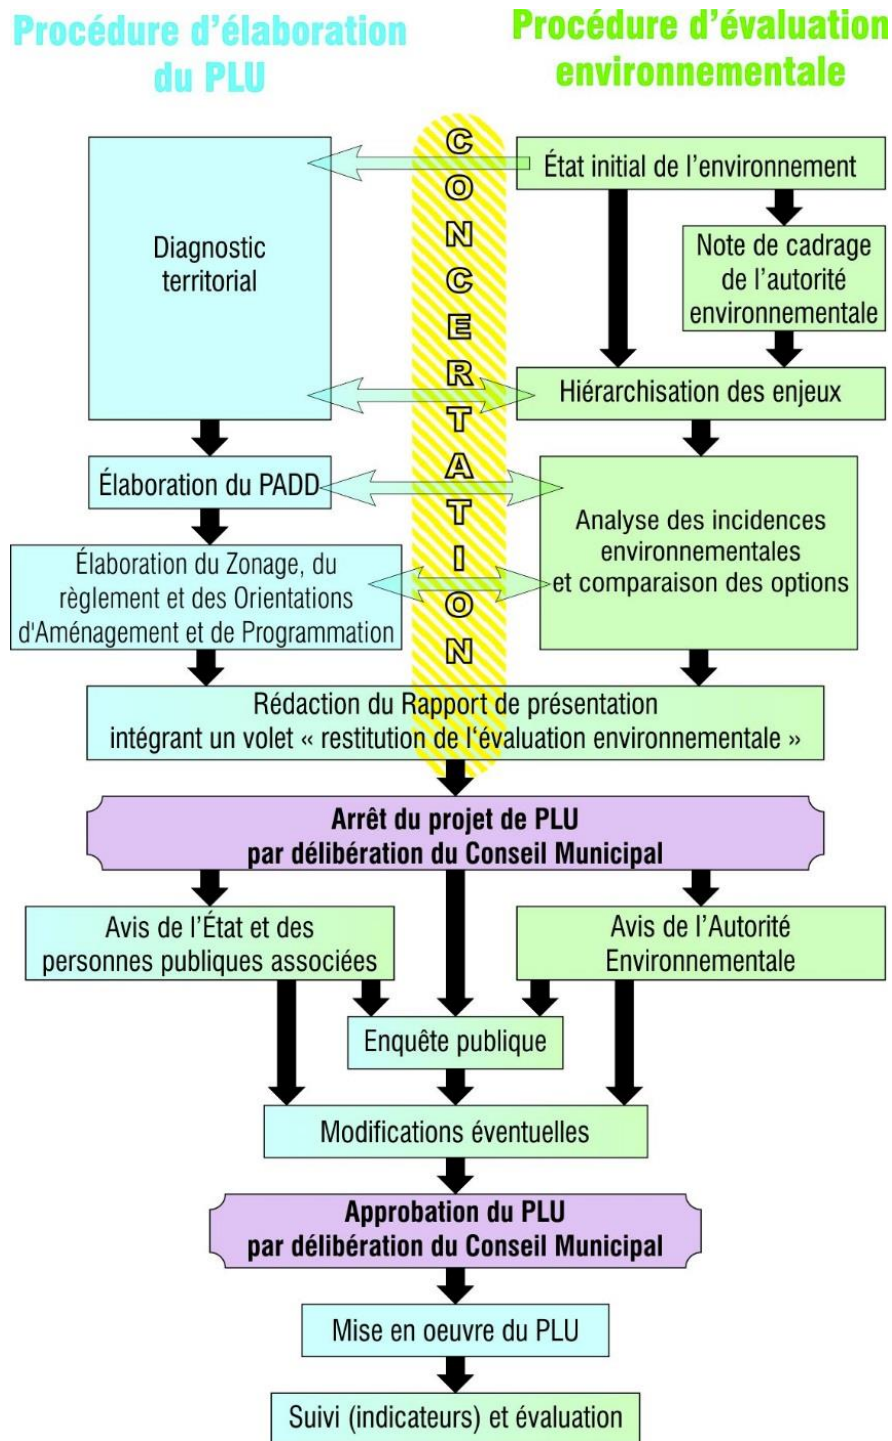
Procédure d'élaboration du PLU

Procédure d'évaluation environnementale

CONCERTATION

État initial de l'environnement

Diagnostic territorial

Note de cadrage de l'autorité environnementale

Hiérarchisation des enjeux

Élaboration du PADD

Analyse des incidences environnementales et comparaison des options

Élaboration du Zonage, du règlement et des Orientations d'Aménagement et de Programmation

Rédaction du Rapport de présentation intégrant un volet « restitution de l'évaluation environnementale »

Arrêt du projet de PLU par délibération du Conseil Municipal

Avis de l'État et des personnes publiques associées

Avis de l'Autorité Environnementale

Enquête publique

Modifications éventuelles

Approbation du PLU par délibération du Conseil Municipal

Mise en oeuvre du PLU

Suivi (indicateurs) et évaluation